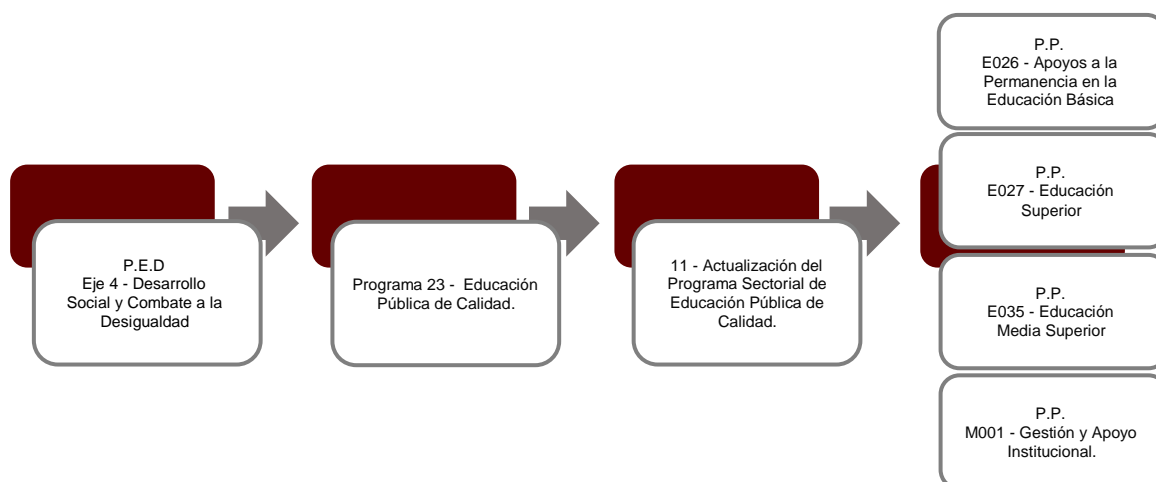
P.E.D
Eje 4 - Desarrollo Social y Combate a la Desigualdad

Programa 23 - Educación Pública de Calidad.

11 - Actualización del Programa Sectorial de Educación Pública de Calidad.

P.P.
E026 - Apoyos a la Permanencia en la Educación Básica

P.P.
E027 - Educación Superior

P.P.
E035 - Educación Media Superior

P.P.
M001 - Gestión y Apoyo Institucional.